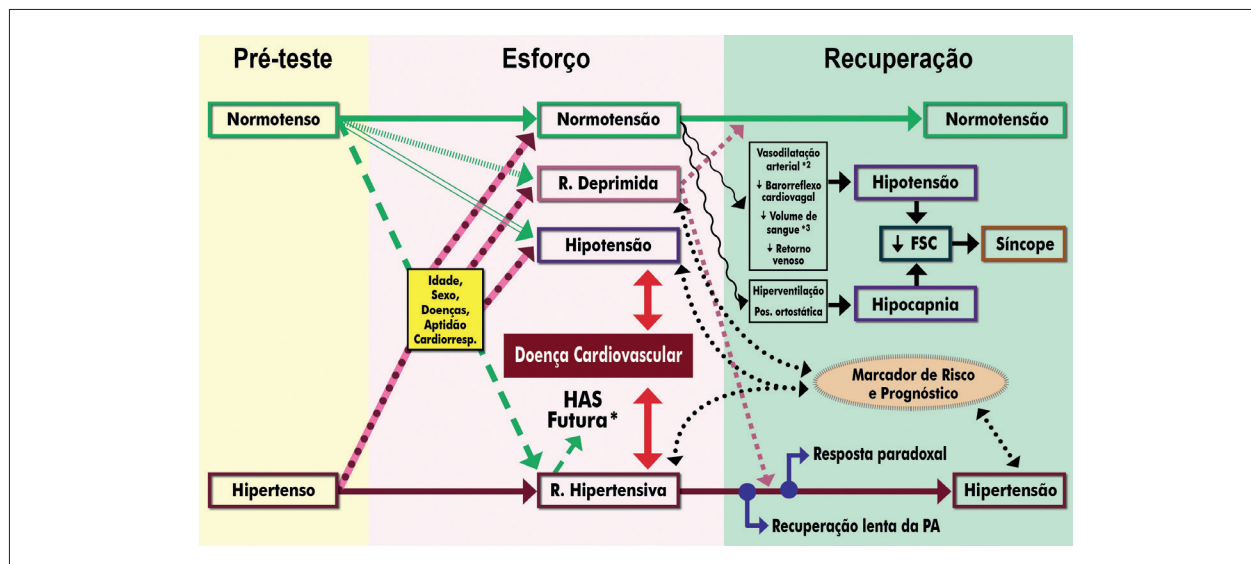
Pré-teste

Esforço

Recuperação

Normotenso

Normotensão

Normotensão

R. Deprimida

Vasodilatação arterial *2

↓ Barorreflexo cardiovagal

↓ Volume de sangue *3

↓ Retorno venoso

Hipotensão

Hipotensão

↓ FSC

Síncope

Hiperventilação

Pos. ortostática

Hipocapnia

Idade, Sexo, Doenças, Aptidão Cardiorresp.

Doença Cardiovascular

Marcador de Risco e Prognóstico

HAS Futura*

Resposta paradoxal

Hipertenso

R. Hipertensiva

Hipertensão

Recuperação lenta da PA